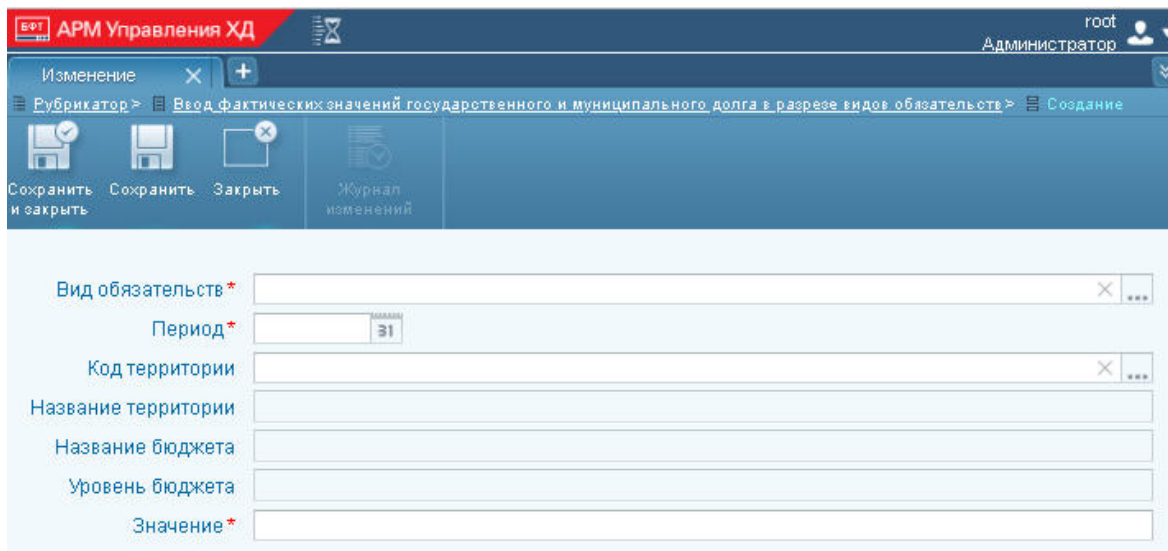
БФТ АРМ Управления ХД

root
Администратор

Изменение

Рубрикатор > Ввод фактических значений государственного и муниципального долга в разрезе видов обязательств > Создание

Сохранить и закрыть
Сохранить
Закрыть
Журнал изменений

Вид обязательств*
Период*
31
Код территории
Название территории
Название бюджета
Уровень бюджета
Значение*